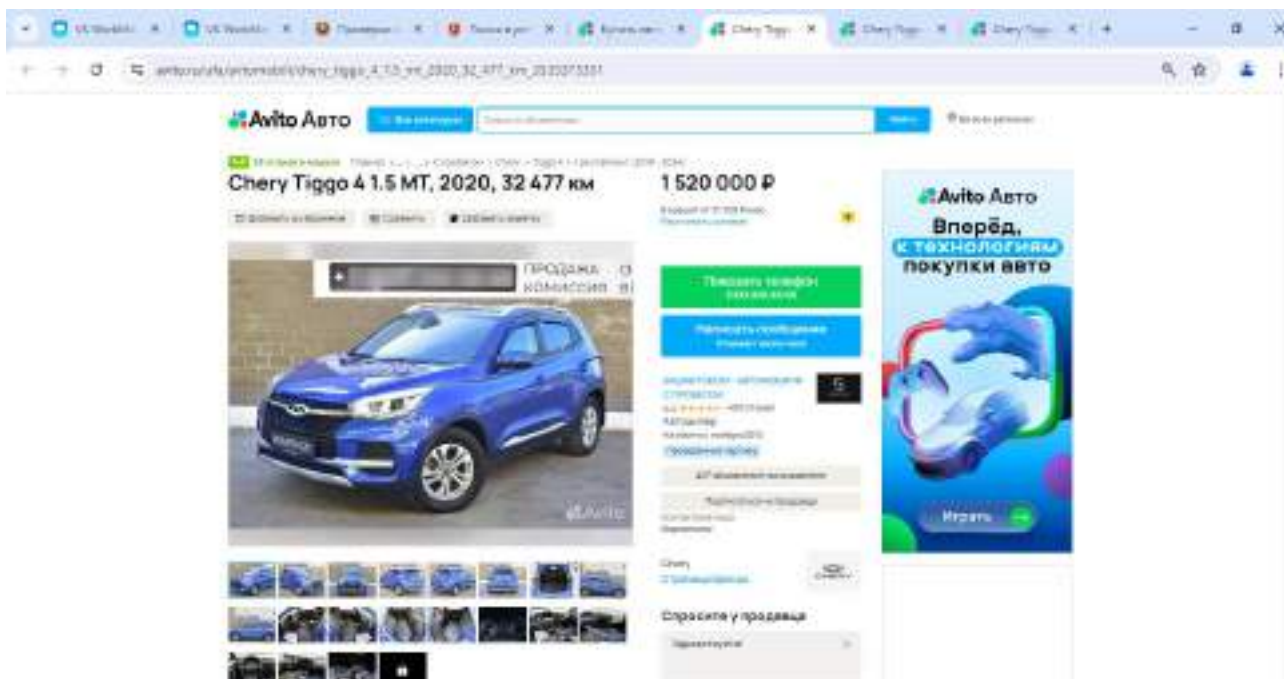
Chery Tiggo

Chery Tiggo

Chery Tiggo

Avito Авто

Chery Tiggo 4 1.5 MT, 2020, 32 477 км

1 520 000 ₽

ПРОДАЖА
КОМИССИЯ

Avito

Спросите у продавца

Avito Авто

Вперёд,
к технологиям
покупки авто

Играть